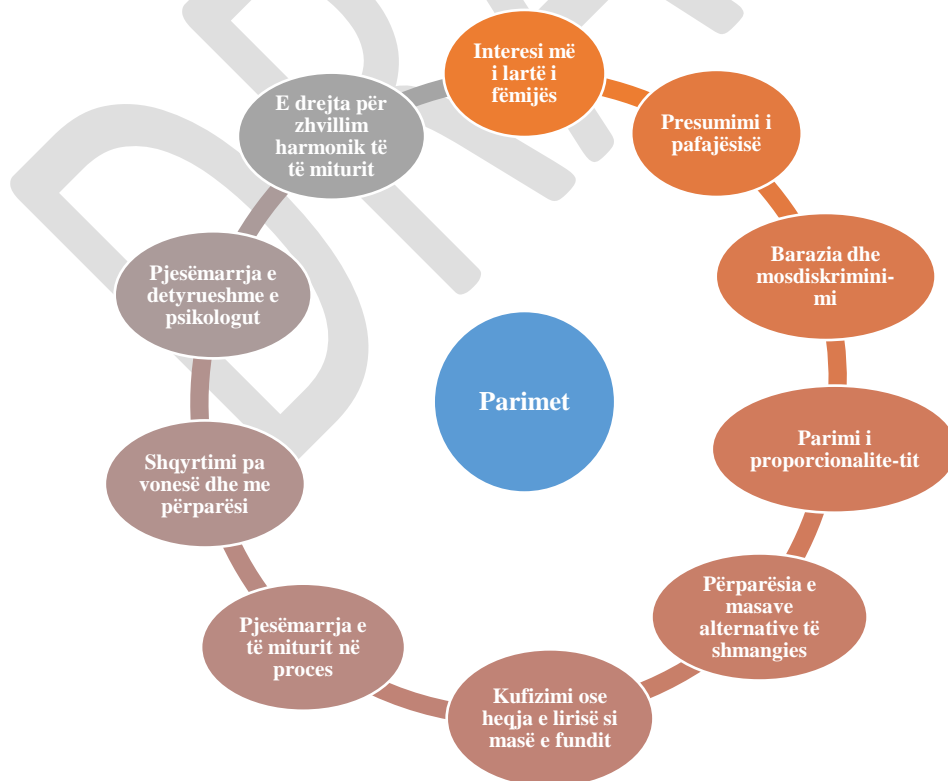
Parimet

Interesi më i lartë i fëmijës

Presumimi i pafajësisë

Barazia dhe mosdiskriminimi

Parimi i proporcionalitetit

Përparësia e masave alternative të shmangies

Kufizimi ose heqja e lirisë si masë e fundit

Pjesëmarrja e të miturit në proces

Shqyrtimi pa vonesë dhe me përparësi

Pjesëmarrja e detyrueshme e psikologut

E drejta për zhvillim harmonik të të miturit

DRAFT